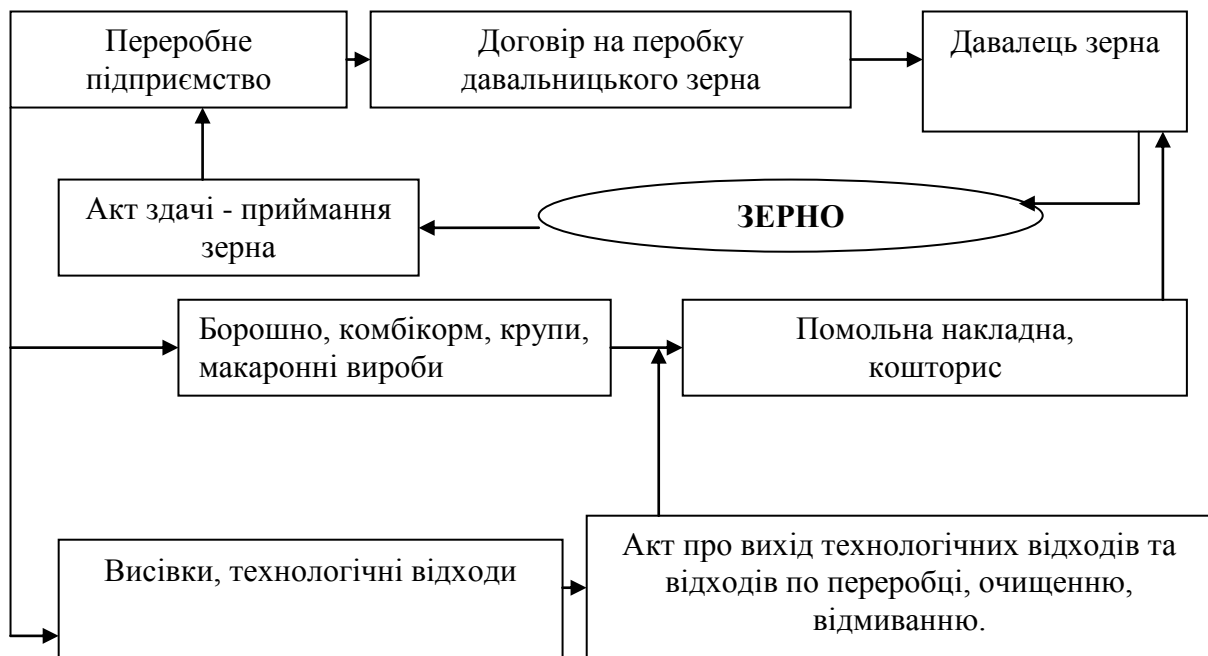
Переробне підприємство

Договір на перобку давальницького зерна

Давалець зерна

Акт здачі - приймання зерна

ЗЕРНО

Борошно, комбікорм, крупи, макаронні вироби

Помольна накладна, кошторис

Висівки, технологічні відходи

Акт про вихід технологічних відходів та відходів по переробці, очищенню, відмиванню.